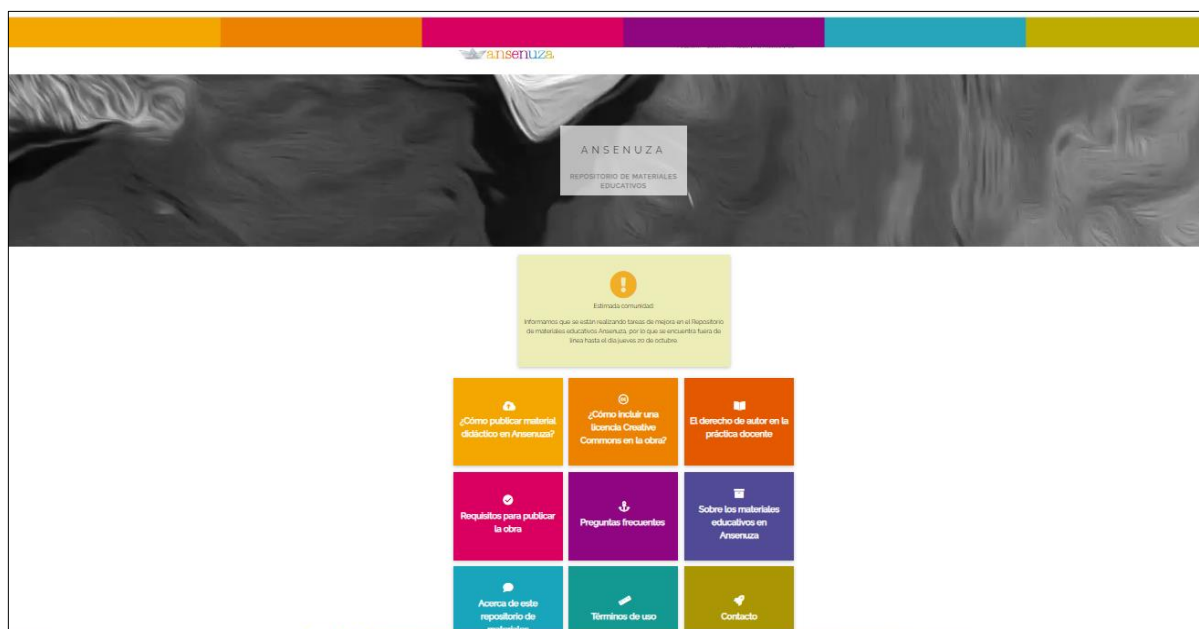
ansenuza

ANSENUZA

REPOSITORIO DE MATERIALES EDUCATIVOS

Estimada comunidad:

Informamos que se están realizando tareas de mejora en el Repositorio de materiales educativos Ansenuza, por lo que se encuentra fuera de línea hasta el día jueves 20 de octubre.

¿Cómo publicar material didáctico en Ansenuza?

¿Cómo incluir una licencia Creative Commons en la obra?

El derecho de autor en la práctica docente

Requisitos para publicar la obra

Preguntas frecuentes

Sobre los materiales educativos en Ansenuza

Acerca de este repositorio de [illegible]

Términos de uso

Contacto